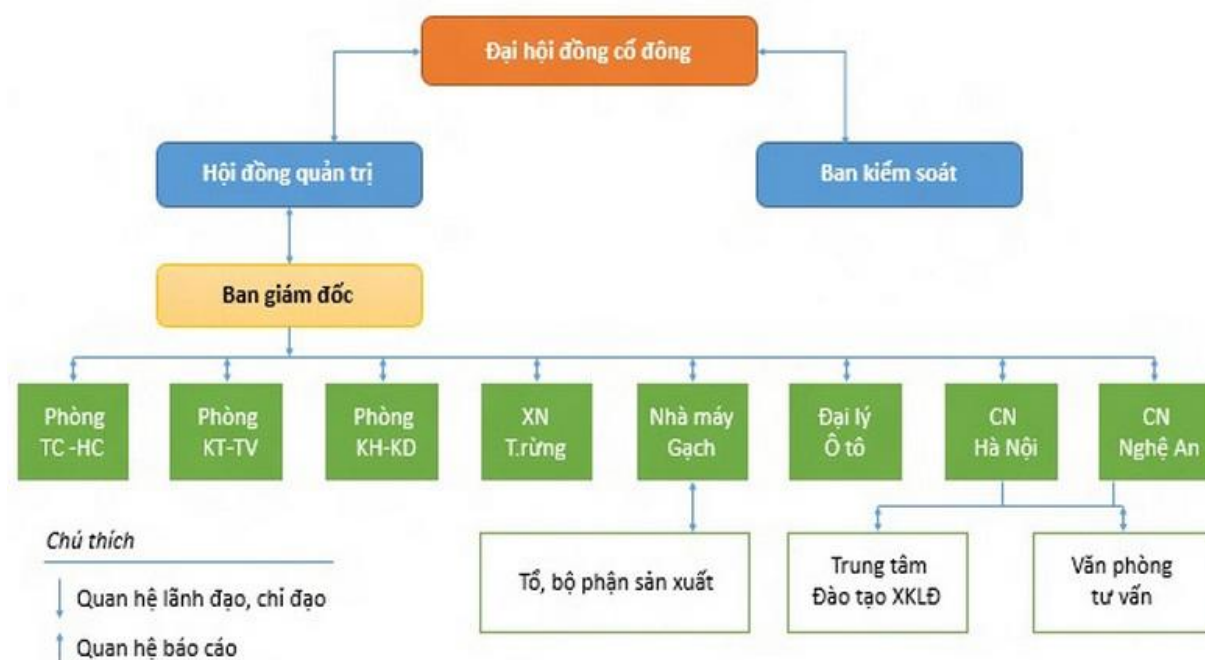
Đại hội đồng cổ đông

Hội đồng quản trị

Ban kiểm soát

Ban giám đốc

Phòng TC -HC

Phòng KT-TV

Phòng KH-KD

XN T.rừng

Nhà máy Gạch

Đại lý Ô tô

CN Hà Nội

CN Nghệ An

Tổ, bộ phận sản xuất

Trung tâm Đào tạo XKLĐ

Văn phòng tư vấn

Chú thích

Quan hệ lãnh đạo, chỉ đạo

Quan hệ báo cáo